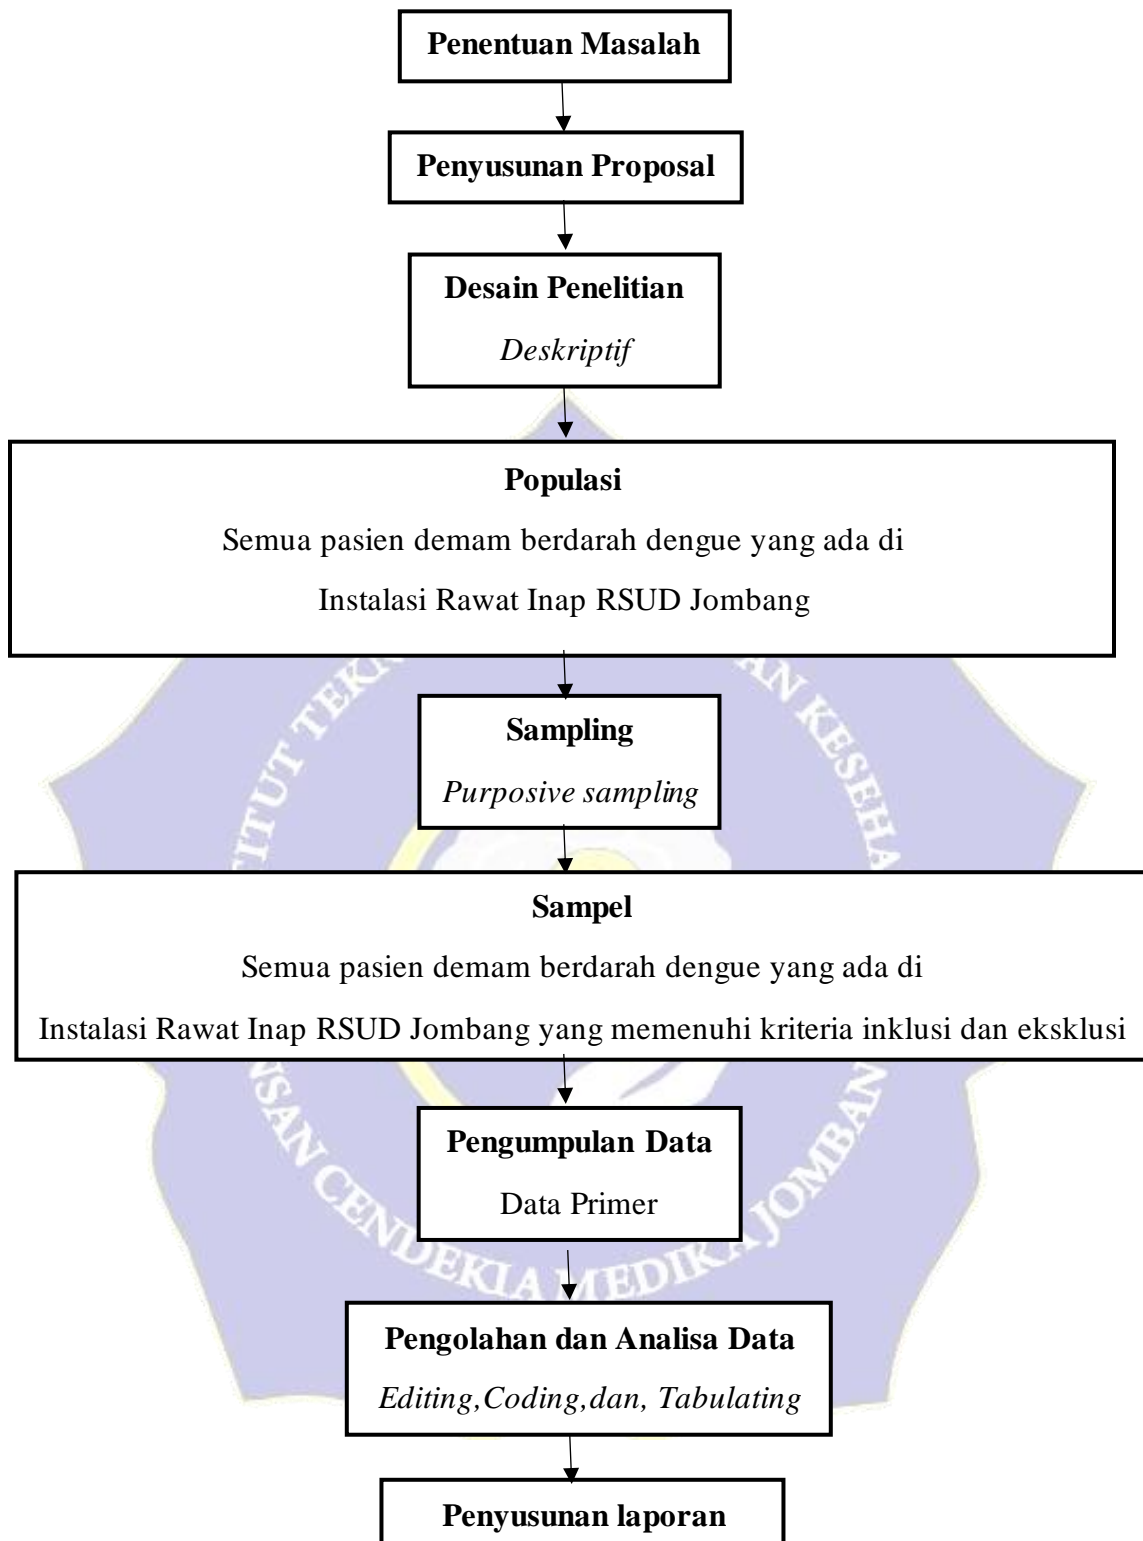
Penentuan Masalah

Penyusunan Proposal

Desain Penelitian
Deskriptif

Populasi
Semua pasien demam berdarah dengue yang ada di Instalasi Rawat Inap RSUD Jombang

Sampling
Purposive sampling

Sampel
Semua pasien demam berdarah dengue yang ada di Instalasi Rawat Inap RSUD Jombang yang memenuhi kriteria inklusi dan eksklusi

Pengumpulan Data
Data Primer

Pengolahan dan Analisa Data
Editing,Coding,dan, Tabulating

Penyusunan laporan